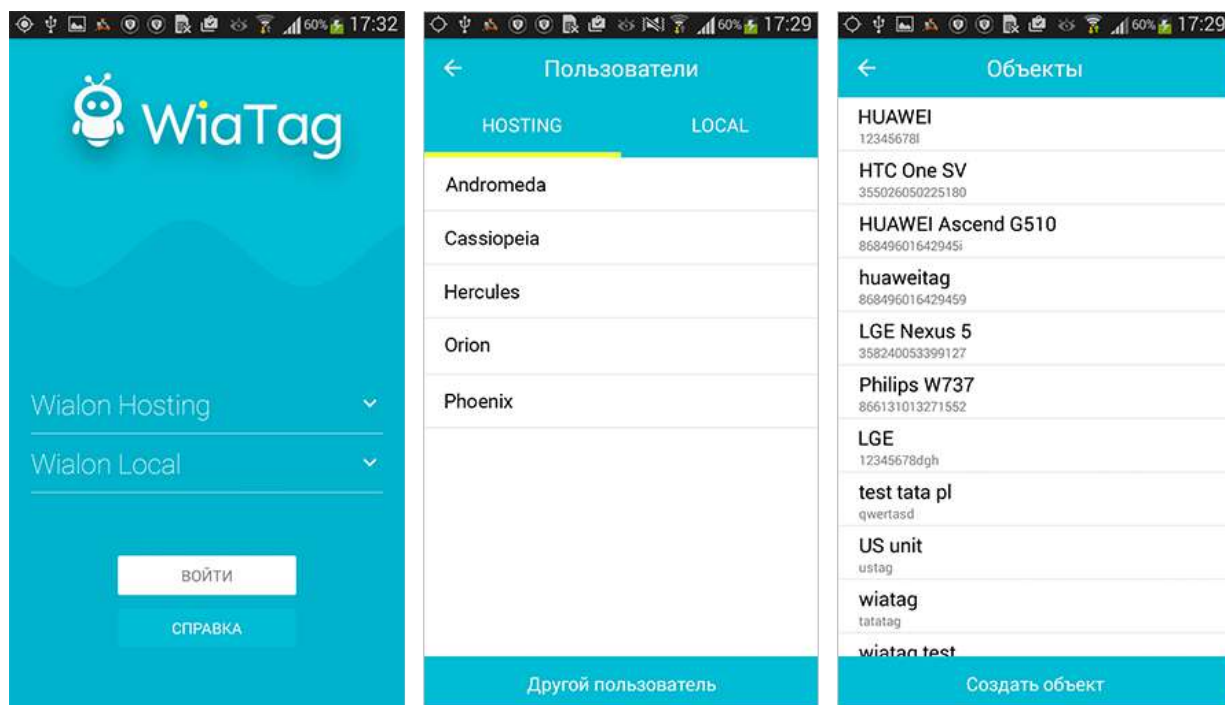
60% 17:32

WiaTag

Wialon Hosting

Wialon Local

ВОЙТИ

СПРАВКА

60% 17:29

Пользователи

HOSTING

LOCAL

Andromeda

Cassiopeia

Hercules

Orion

Phoenix

Другой пользователь

60% 17:29

Объекты

HUAWEI
12345678l

HTC One SV
355026050225180

HUAWEI Ascend G510
86849601642945i

huaweitag
868496016429459

LGE Nexus 5
358240053399127

Philips W737
866131013271552

LGE
12345678dgh

test tata pl
qwertasd

US unit
ustag

wiatag
tatatag

wiatag test

Создать объект